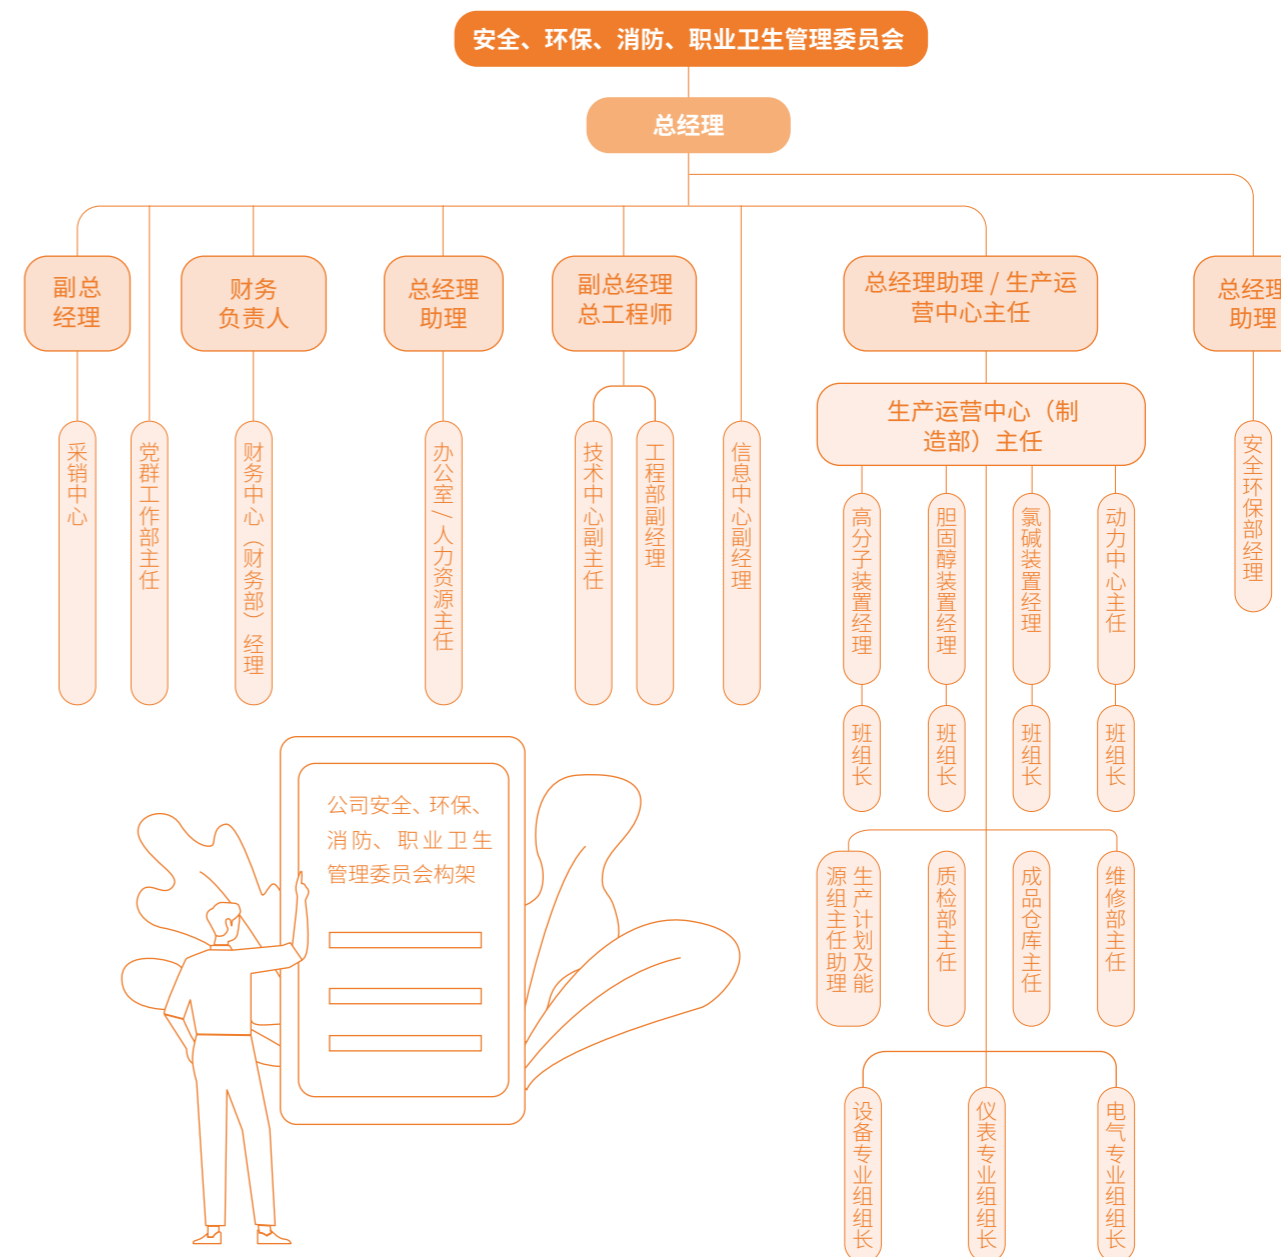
安全、环保、消防、职业卫生管理委员会

总经理

副总经理

财务负责人

总经理助理

副总经理 总工程师

总经理助理 / 生产运营中心主任

总经理助理

采销中心

党群工作部主任

财务中心（财务部）经理

办公室 / 人力资源主任

技术中心副主任

工程部副经理

信息中心副经理

生产运营中心（制造部）主任

安全环保部经理

高分子装置经理

胆固醇装置经理

氯碱装置经理

动力中心主任

班组长

班组长

班组长

班组长

生产计划及能源组主任助理

质检部主任

成品仓库主任

维修部主任

设备专业组组长

仪表专业组组长

电气专业组组长

公司安全、环保、消防、职业卫生管理委员会构架